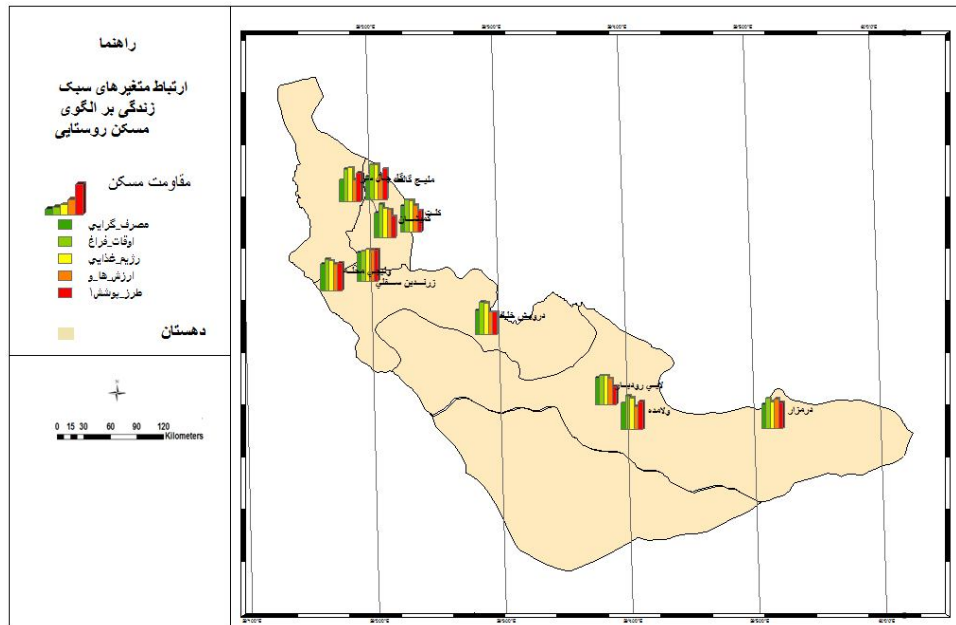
راهنما

ارتباط متغیرهای سبک زندگی بر الگوی مسکن روستایی

مقاومت مسکن

مصرف_گرایی
اوقات_فراغ
رژیم_غذایی
ارزش_ها_و
طرز_پوشش۱

دهستان

0 15 30 60 90 120 Kilometers

منبع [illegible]
کلنج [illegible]
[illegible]
زرندین سفلی
دروبش خلیفه
لیی رودبار
ولامده
درمزار